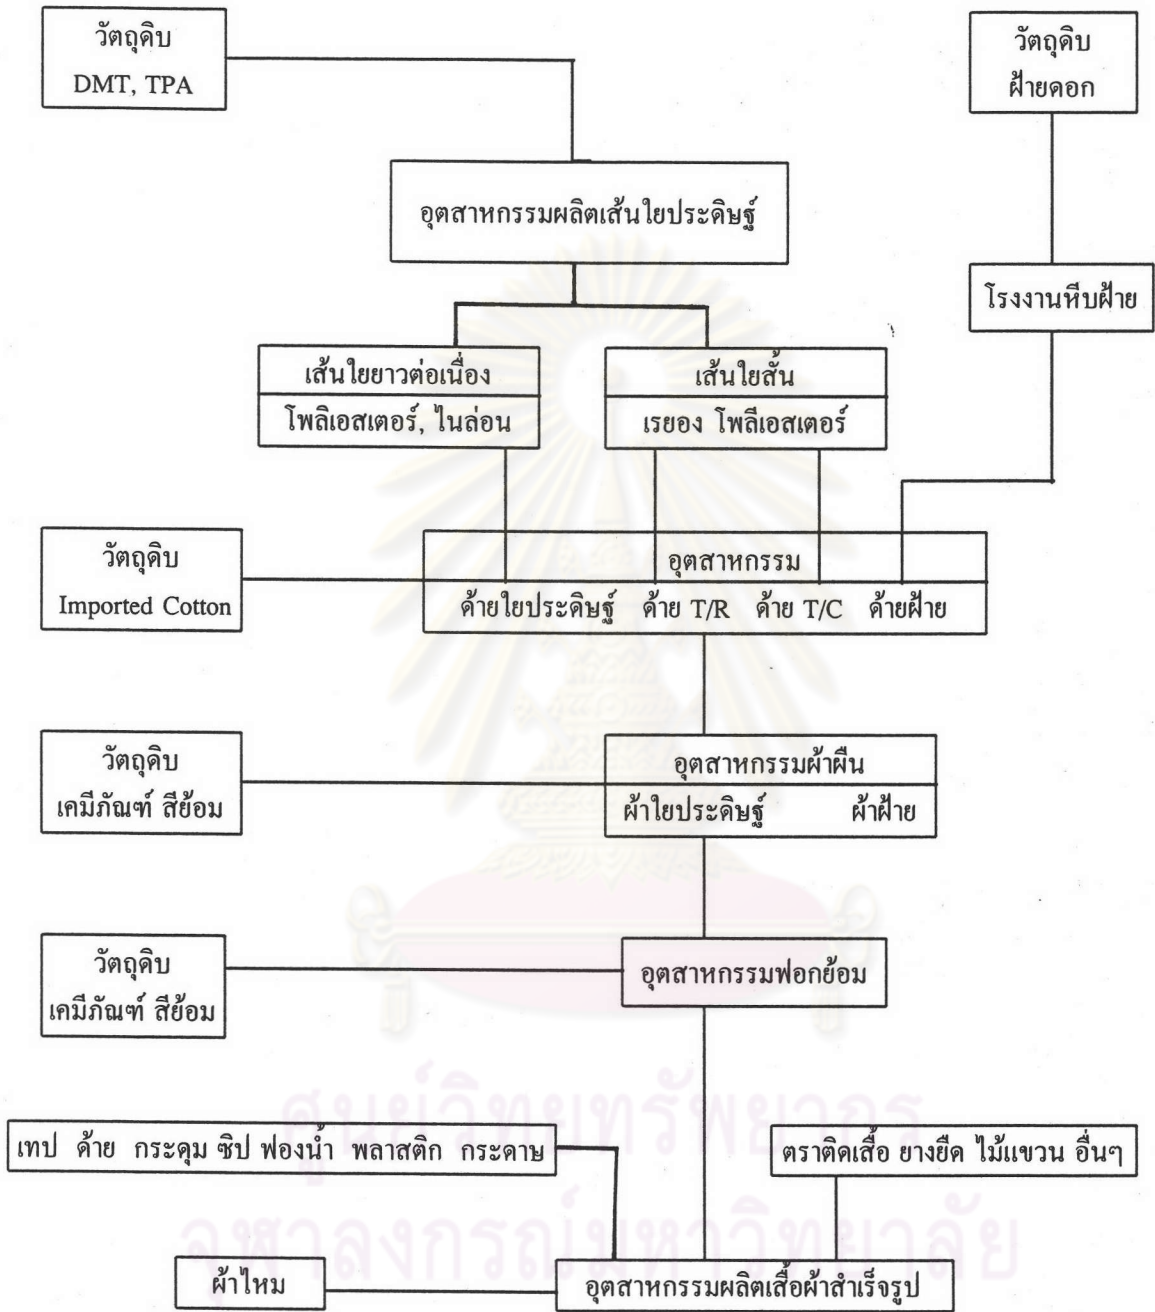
วัตถุดิบ
DMT, TPA

วัตถุดิบ
ฝ้ายดอก

อุตสาหกรรมผลิตเส้นใยประดิษฐ์

โรงงานหีบฝ้าย

เส้นใยยาวต่อเนื่อง
โพลิเอสเตอร์, ไนล่อน

เส้นใยสั้น
เรยอง โพลีเอสเตอร์

วัตถุดิบ
Imported Cotton

อุตสาหกรรม
ด้ายใยประดิษฐ์ ด้าย T/R ด้าย T/C ด้ายฝ้าย

วัตถุดิบ
เคมีภัณฑ์ สีย้อม

อุตสาหกรรมผ้าผืน
ผ้าใยประดิษฐ์ ผ้าฝ้าย

วัตถุดิบ
เคมีภัณฑ์ สีย้อม

อุตสาหกรรมฟอกย้อม

เทป ด้าย กระดุม ซิป ฟองน้ำ พลาสติก กระดาษ

ตราติดเสื้อ ยางยืด ไม้แขวน อื่นๆ

ผ้าไหม

อุตสาหกรรมผลิตเสื้อผ้าสำเร็จรูป

ศูนย์วิทยทรัพยากร
จุฬาลงกรณ์มหาวิทยาลัย